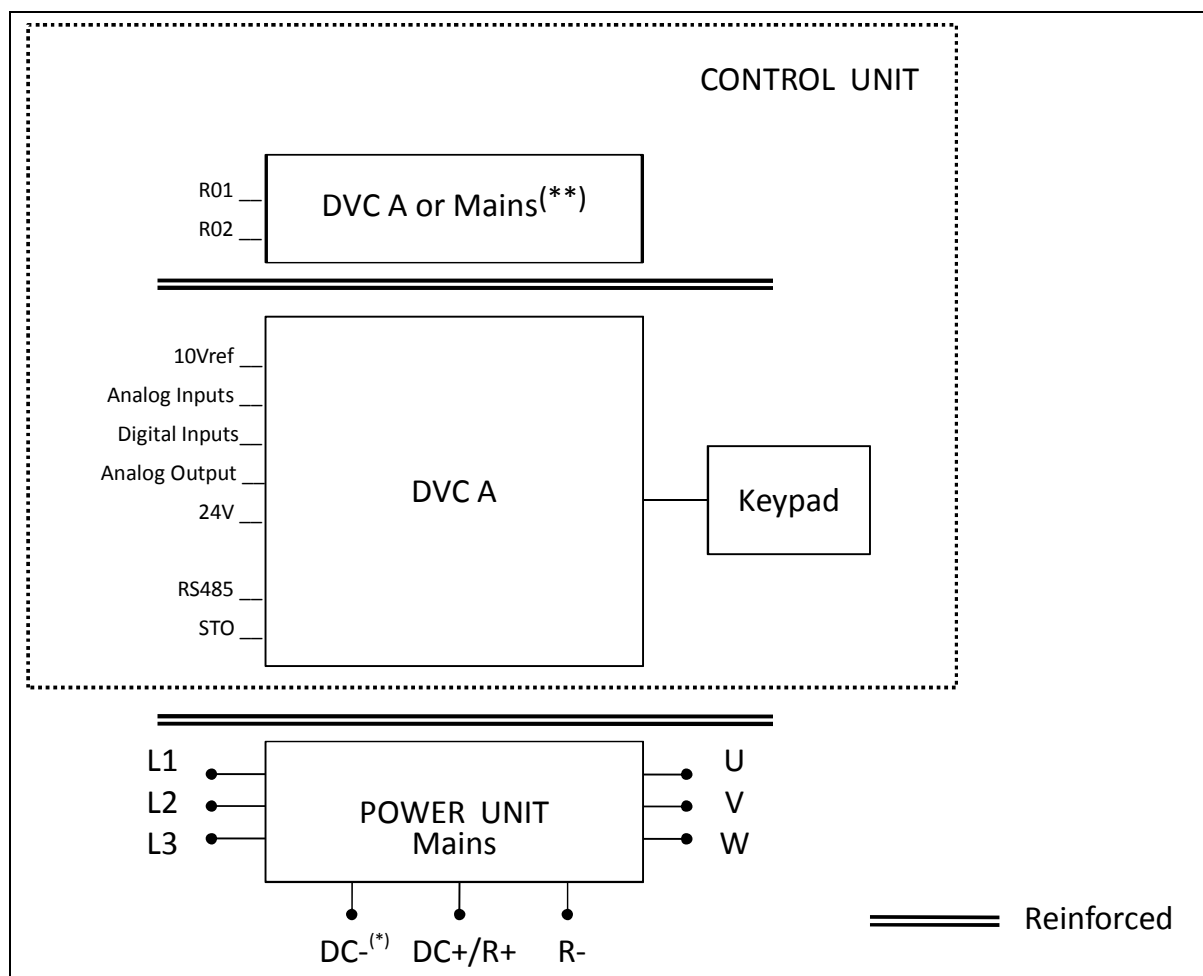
CONTROL UNIT

R01

R02

DVC A or Mains$^{(**)}$

10Vref

Analog Inputs

Digital Inputs

Analog Output

24V

RS485

STO

DVC A

Keypad

L1

L2

L3

POWER UNIT
Mains

U

V

W

DC-$^{(*)}$ DC+/R+ R-

Reinforced